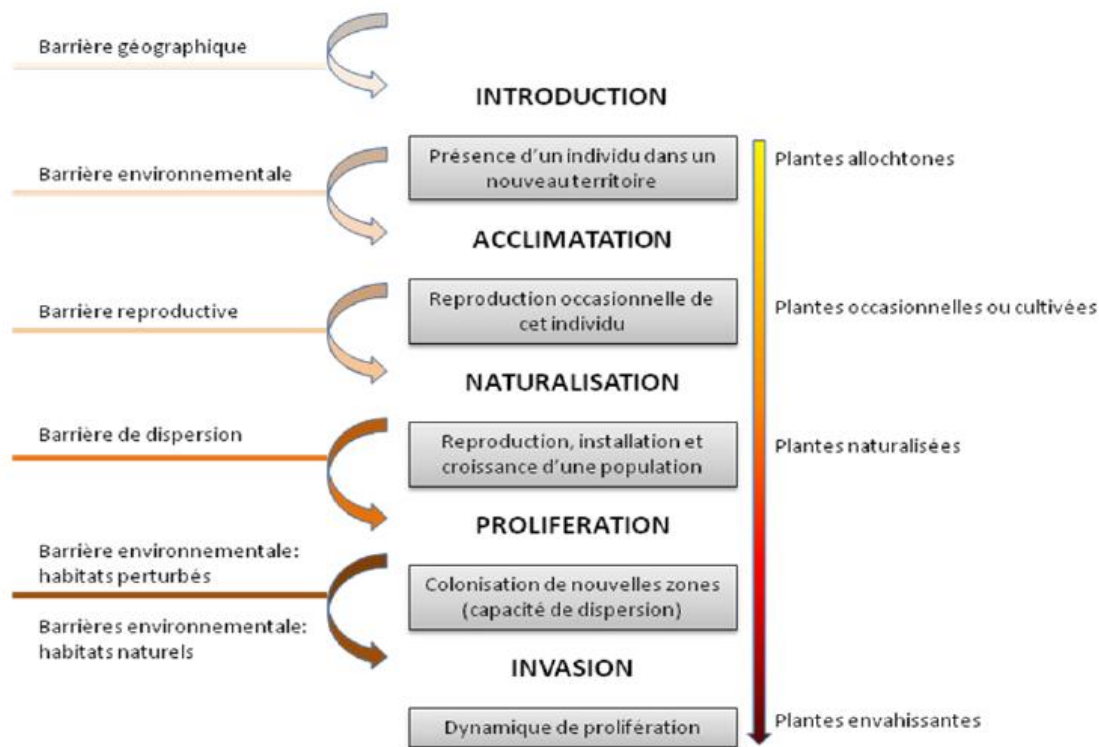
Barrière géographique

INTRODUCTION

Barrière environnementale

Présence d'un individu dans un nouveau territoire

Plantes allochtones

ACCLIMATATION

Barrière reproductive

Reproduction occasionnelle de cet individu

Plantes occasionnelles ou cultivées

NATURALISATION

Barrière de dispersion

Reproduction, installation et croissance d'une population

Plantes naturalisées

PROLIFERATION

Barrière environnementale: habitats perturbés

Colonisation de nouvelles zones (capacité de dispersion)

Barrières environnementale: habitats naturels

INVASION

Dynamique de prolifération

Plantes envahissantes